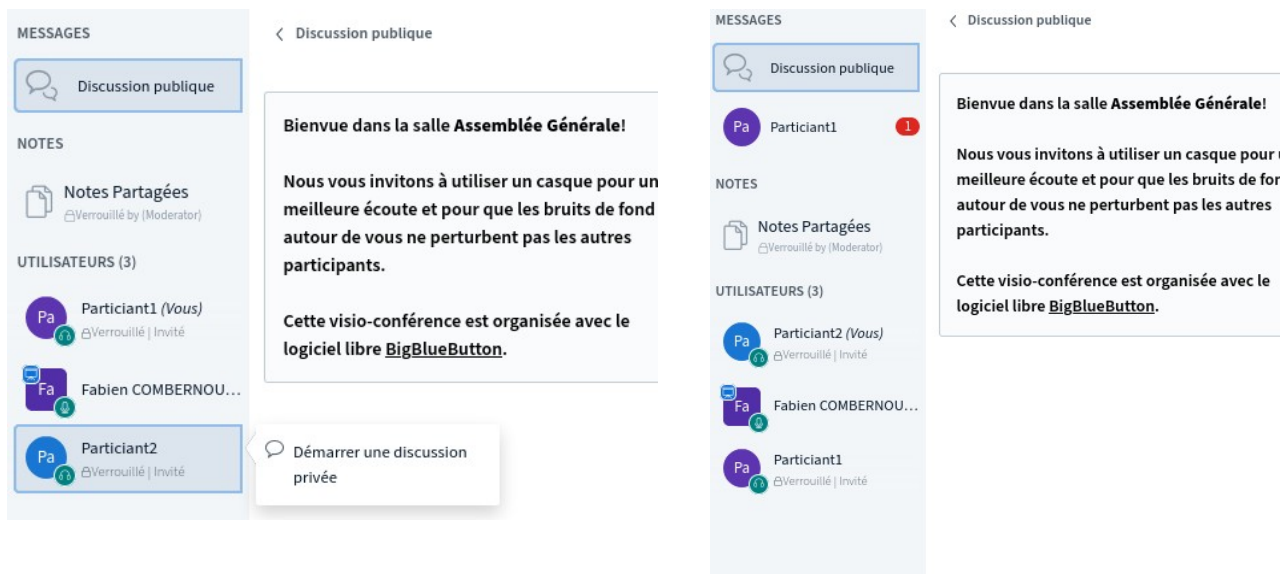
MESSAGES

Discussion publique

NOTES

Notes Partagées
Verrouillé by (Moderator)

UTILISATEURS (3)

Pa Particiant1 (Vous)
Verrouillé | Invité

Fa Fabien COMBERNOU...

Pa Particiant2
Verrouillé | Invité

Démarrer une discussion privée

< Discussion publique

Bienvue dans la salle **Assemblée Générale**!

Nous vous invitons à utiliser un casque pour un meilleure écoute et pour que les bruits de fond autour de vous ne perturbent pas les autres participants.

Cette visio-conférence est organisée avec le logiciel libre BigBlueButton.

MESSAGES

Discussion publique

Pa Particiant1 1

NOTES

Notes Partagées
Verrouillé by (Moderator)

UTILISATEURS (3)

Pa Particiant2 (Vous)
Verrouillé | Invité

Fa Fabien COMBERNOU...

Pa Particiant1
Verrouillé | Invité

< Discussion publique

Bienvue dans la salle **Assemblée Générale**!

Nous vous invitons à utiliser un casque pour u meilleure écoute et pour que les bruits de fon autour de vous ne perturbent pas les autres participants.

Cette visio-conférence est organisée avec le logiciel libre BigBlueButton.